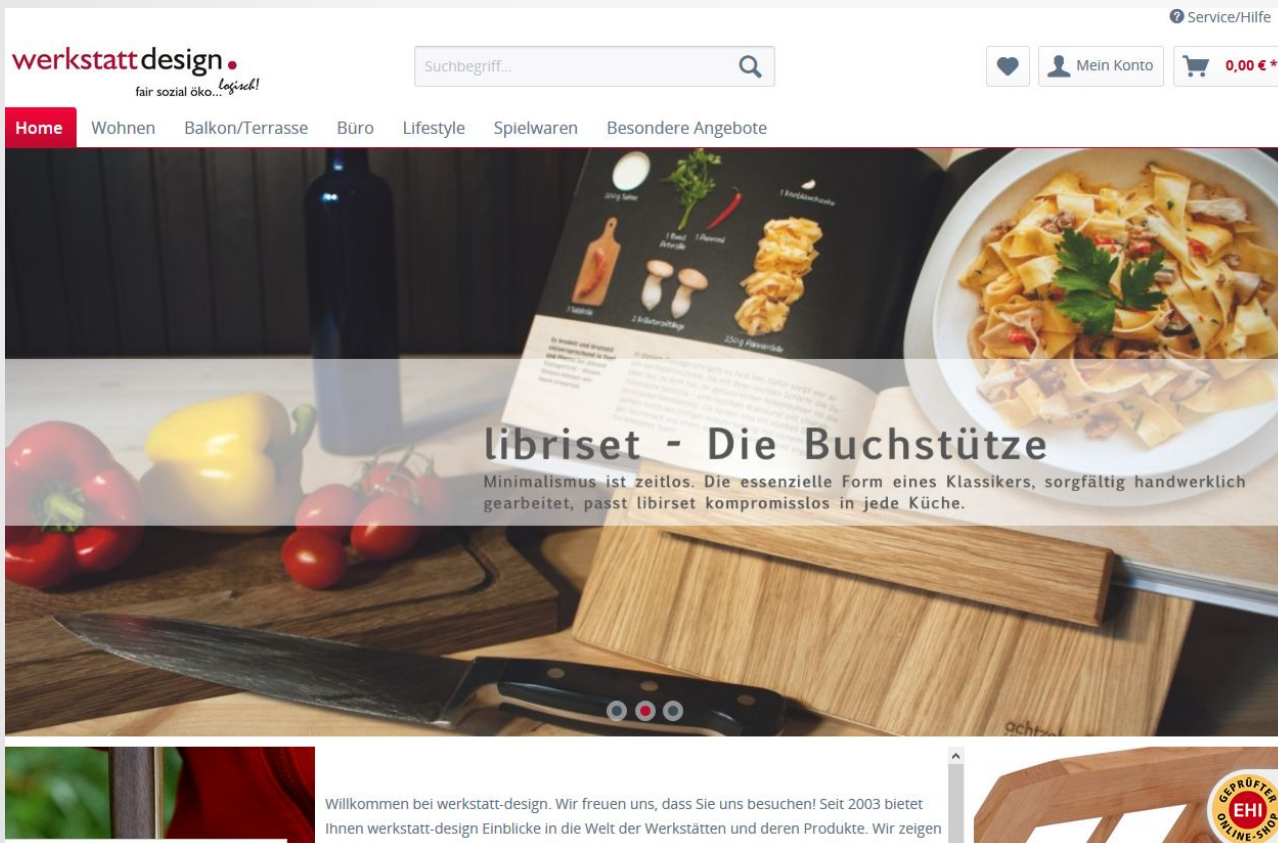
Service/Hilfe

werkstattdesign.
fair sozial öko... logisch!

Suchbegriff...

Mein Konto

0,00 € *

Home
Wohnen
Balkon/Terrasse
Büro
Lifestyle
Spielwaren
Besondere Angebote

libriset - Die Buchstütze
Minimalismus ist zeitlos. Die essenzielle Form eines Klassikers, sorgfältig handwerklich gearbeitet, passt libirset kompromisslos in jede Küche.

Willkommen bei werkstatt-design. Wir freuen uns, dass Sie uns besuchen! Seit 2003 bietet Ihnen werkstatt-design Einblicke in die Welt der Werkstätten und deren Produkte. Wir zeigen

GEPRÜFTER EHI ONLINE-SHOP